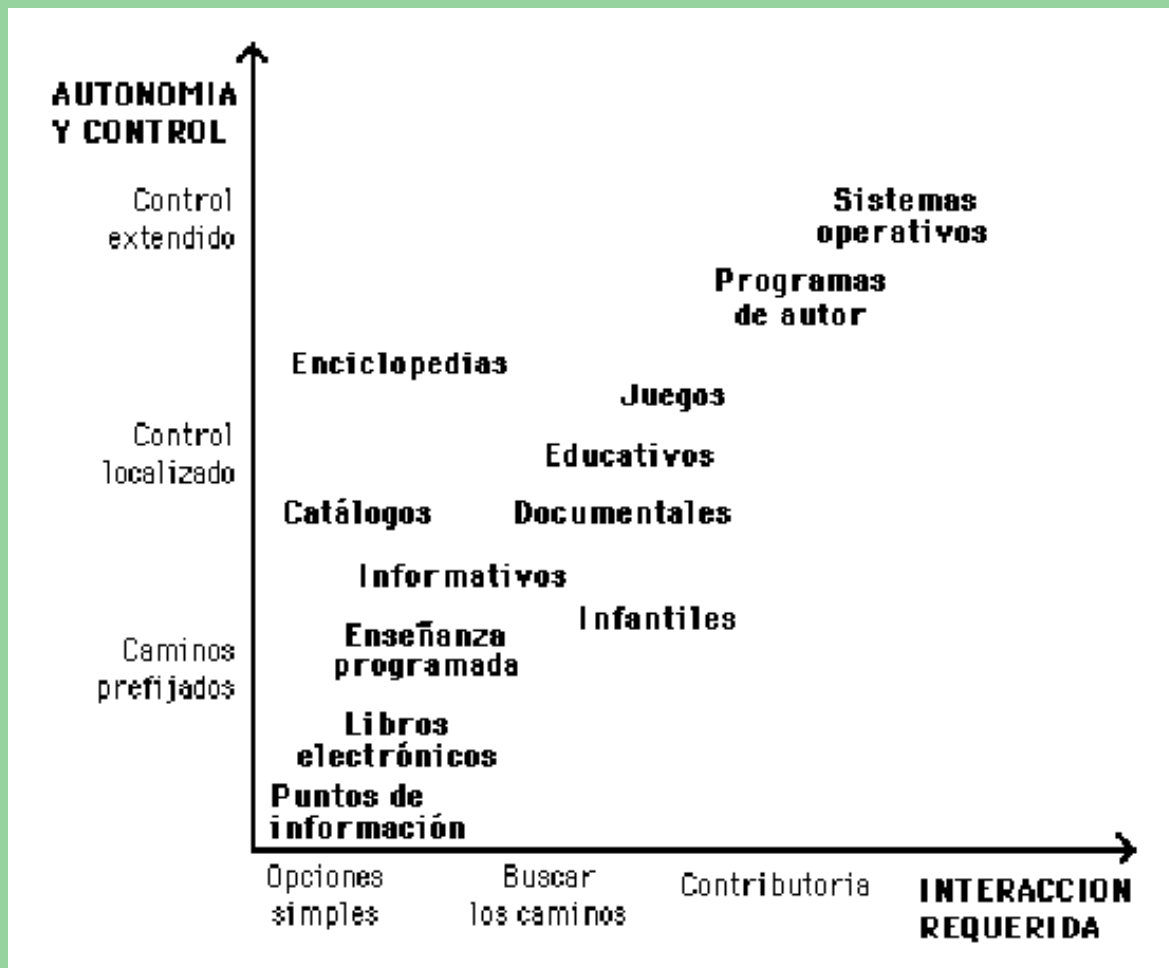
AUTONOMIA Y CONTROL

Control extendido

Control localizado

Caminos prefijados

Sistemas operativos

Programas de autor

Enciclopedias

Juegos

Educativos

Catálogos

Documentales

Informativos

Infantiles

Enseñanza programada

Libros electrónicos

Puntos de información

Opciones simples

Buscar los caminos

Contributoria

INTERACCION REQUERIDA